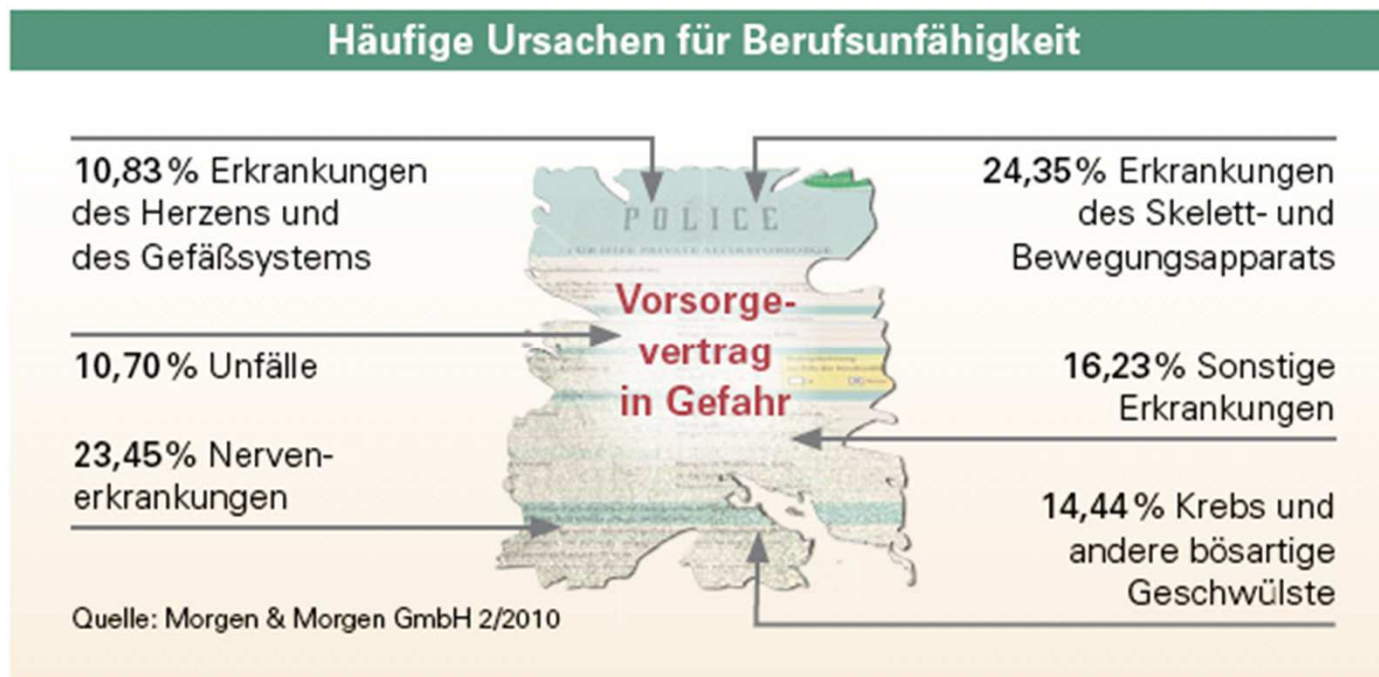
Häufige Ursachen für Berufsunfähigkeit

10,83 % Erkrankungen des Herzens und des Gefäßsystems

10,70 % Unfälle

23,45 % Nervenerkrankungen

POLICE

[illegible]

Vorsorgevertrag in Gefahr

24,35 % Erkrankungen des Skelett- und Bewegungsapparats

16,23 % Sonstige Erkrankungen

14,44 % Krebs und andere bösartige Geschwülste

Quelle: Morgen & Morgen GmbH 2/2010